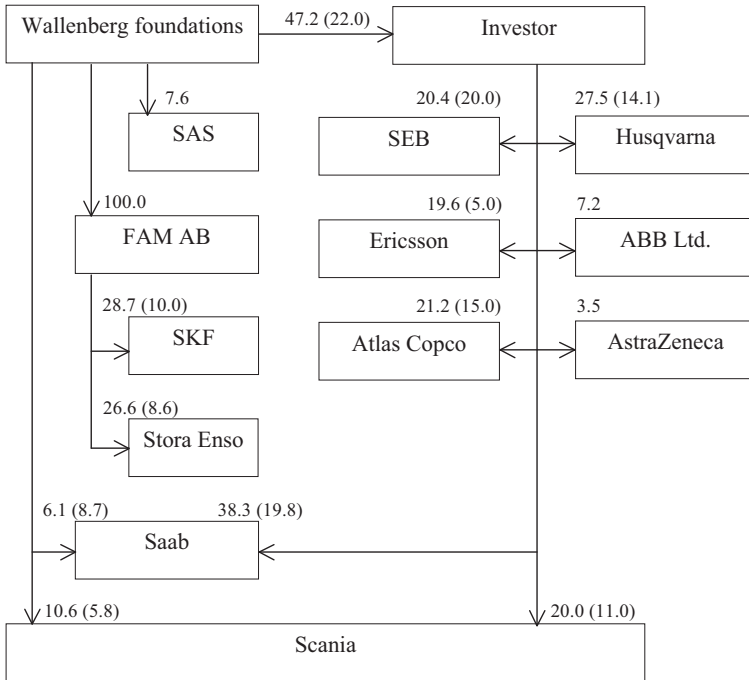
Wallenberg foundations

47.2 (22.0)

Investor

7.6

SAS

20.4 (20.0)

SEB

27.5 (14.1)

Husqvarna

100.0

FAM AB

19.6 (5.0)

Ericsson

7.2

ABB Ltd.

28.7 (10.0)

SKF

21.2 (15.0)

Atlas Copco

3.5

AstraZeneca

26.6 (8.6)

Stora Enso

6.1 (8.7)

38.3 (19.8)

Saab

10.6 (5.8)

20.0 (11.0)

Scania